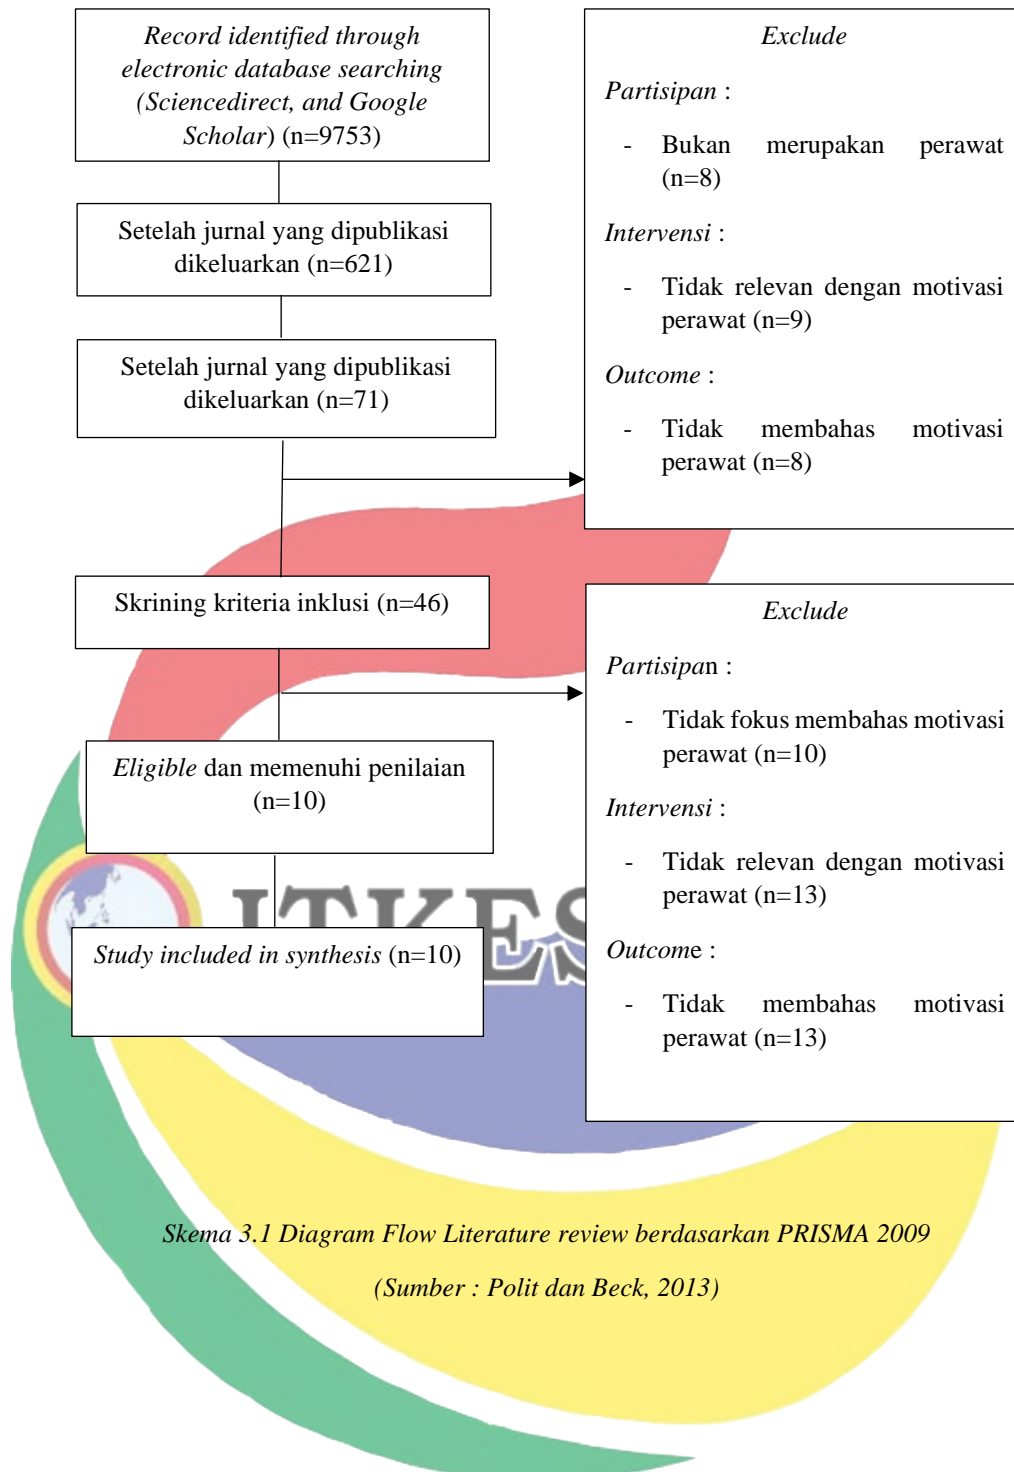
Record identified through electronic database searching (Sciencedirect, and Google Scholar) (n=9753)

Setelah jurnal yang dipublikasi dikeluarkan (n=621)

Setelah jurnal yang dipublikasi dikeluarkan (n=71)

Exclude

Partisipan :

- Bukan merupakan perawat (n=8)

Intervensi :

- Tidak relevan dengan motivasi perawat (n=9)

Outcome :

- Tidak membahas motivasi perawat (n=8)

Skrining kriteria inklusi (n=46)

Exclude

Partisipan :

- Tidak fokus membahas motivasi perawat (n=10)

Intervensi :

- Tidak relevan dengan motivasi perawat (n=13)

Outcome :

- Tidak membahas motivasi perawat (n=13)

Eligible dan memenuhi penilaian (n=10)

Study included in synthesis (n=10)

ITKES

Skema 3.1 Diagram Flow Literature review berdasarkan PRISMA 2009

(Sumber : Polit dan Beck, 2013)